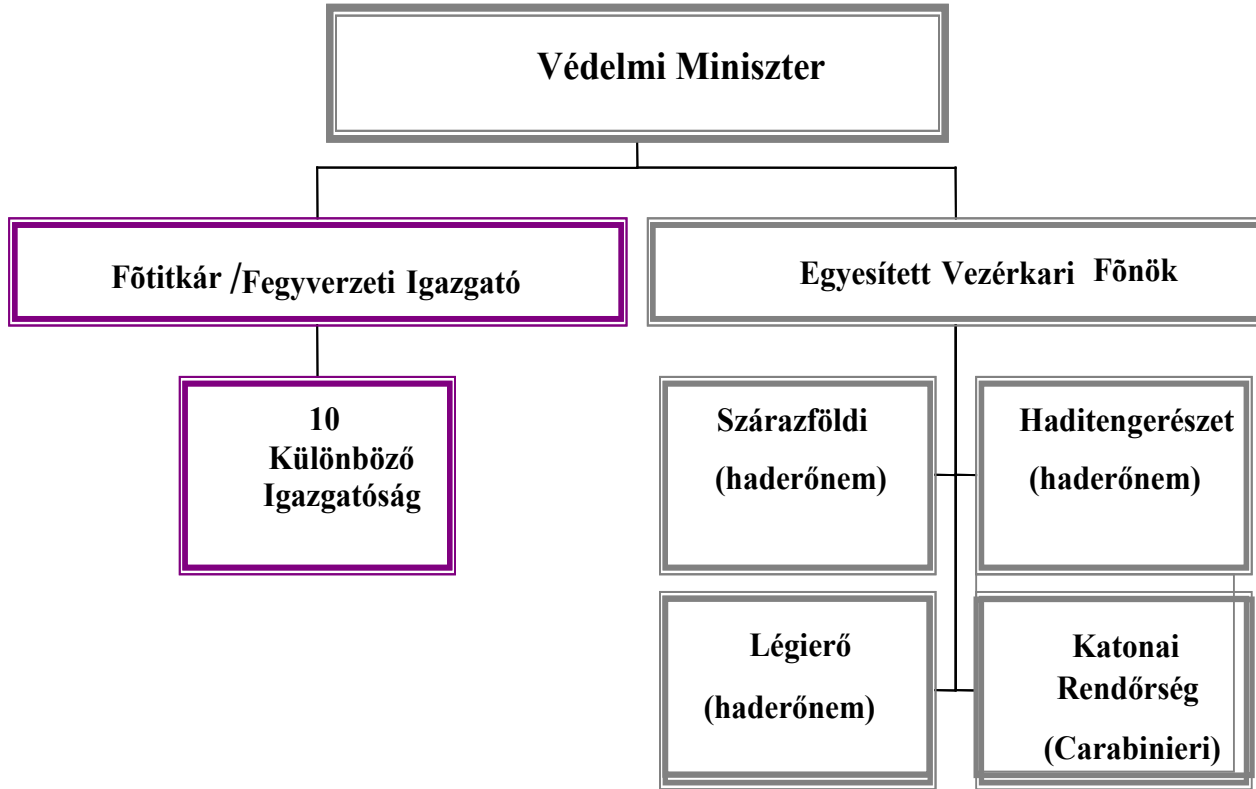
Védelmi Miniszter

Fõtitkár /Fegyverzeti Igazgató

Egyesített Vezérkari Fõnök

10 Különböző Igazgatóság

Szárazföldi (haderőnem)

Haditengerészet (haderőnem)

Légierő (haderőnem)

Katonai Rendőrség (Carabinieri)